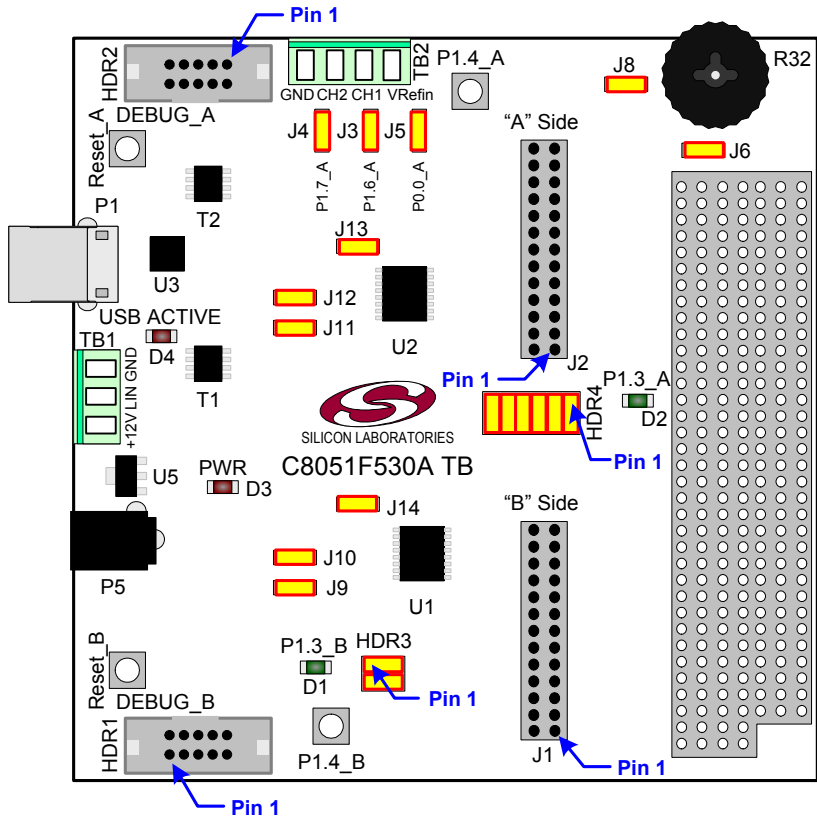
Pin 1
HDR2
TB2
GND CH2 CH1 VRefin
P1.4_A
J8
R32
DEBUG_A
Reset_A
J4 J3 J5
P1.7_A P1.6_A P0.0_A
"A" Side
J6
T2
P1
U3
J13
J12
J11
U2
USB ACTIVE
TB1
D4
+12V LIN GND
T1
J2
Pin 1
P1.3_A
HDR4
D2
SILICON LABORATORIES
C8051F530A TB
Pin 1
U5
PWR
D3
J14
"B" Side
J10
J9
P5
U1
Reset_B
P1.3_B
HDR3
D1
Pin 1
DEBUG_B
HDR1
J1
Pin 1
P1.4_B
Pin 1